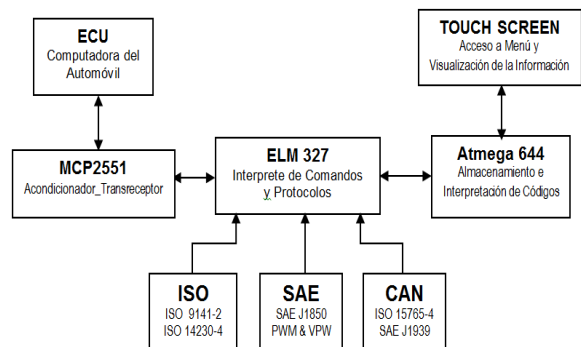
ECU
Computadora del Automóvil

TOUCH SCREEN
Acceso a Menú y Visualización de la Información

MCP2551
Acondicionador_Transreceptor

ELM 327
Interprete de Comandos y Protocolos

Atmega 644
Almacenamiento e Interpretación de Códigos

ISO
ISO 9141-2
ISO 14230-4

SAE
SAE J1850
PWM & VPW

CAN
ISO 15765-4
SAE J1939